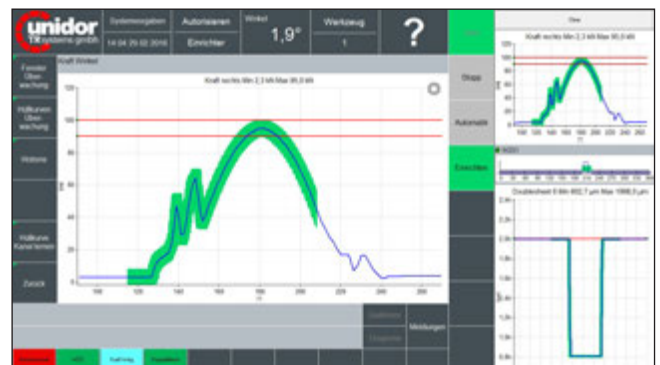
unidor
TR systems gmbh

Systemvorgaben
14:04 29.02.2016

Autorisieren

Einrichter

Winkel
1,9°

Werkzeug
1

?

Stopp

Automatik

Einrichten

Fenster Überwachung

Hüllkurven Überwachung

Historie

Hüllkurve Kanal lernen

Zurück

Kraft Winkel

Kraft rechts Min 2,3 kN Max 95,0 kN

Kraft rechts Min 2,3 kN Max 95,0 kN

Doublesheet 0 Min 802,7 µm Max 1998,5 µm

Meldungen

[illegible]